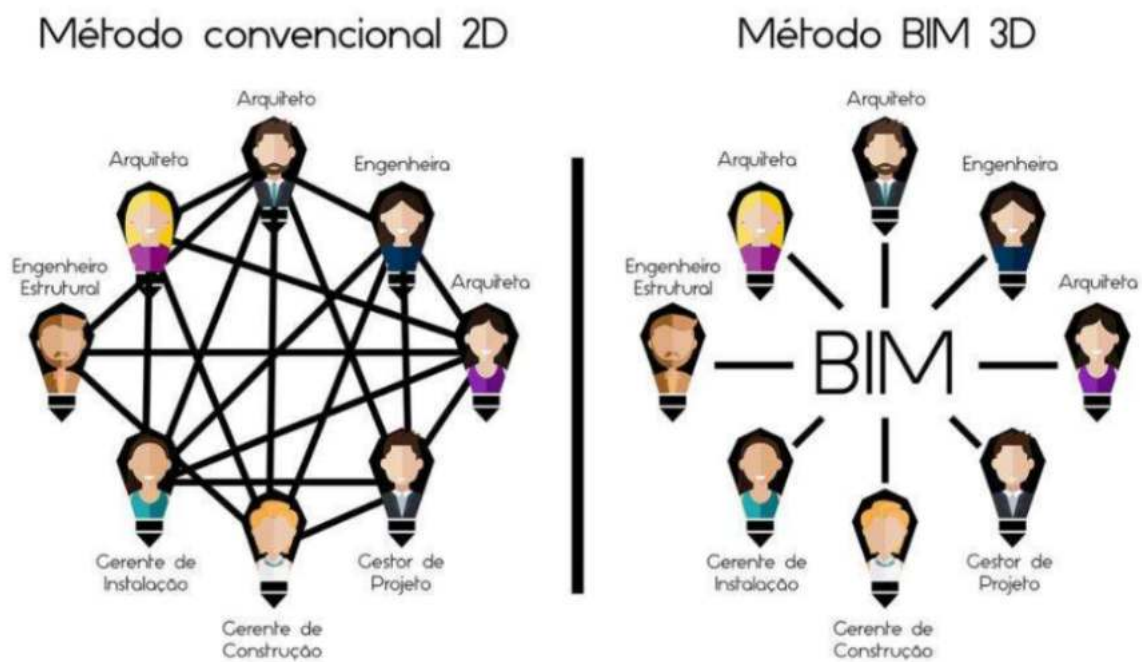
Método convencional 2D

Arquiteto

Arquiteta

Engenheira

Engenheiro Estrutural

Arquiteta

Gerente de Instalação

Gestor de Projeto

Gerente de Construção

Método BIM 3D

Arquiteto

Arquiteta

Engenheira

Engenheiro Estrutural

BIM

Arquiteta

Gerente de Instalação

Gestor de Projeto

Gerente de Construção